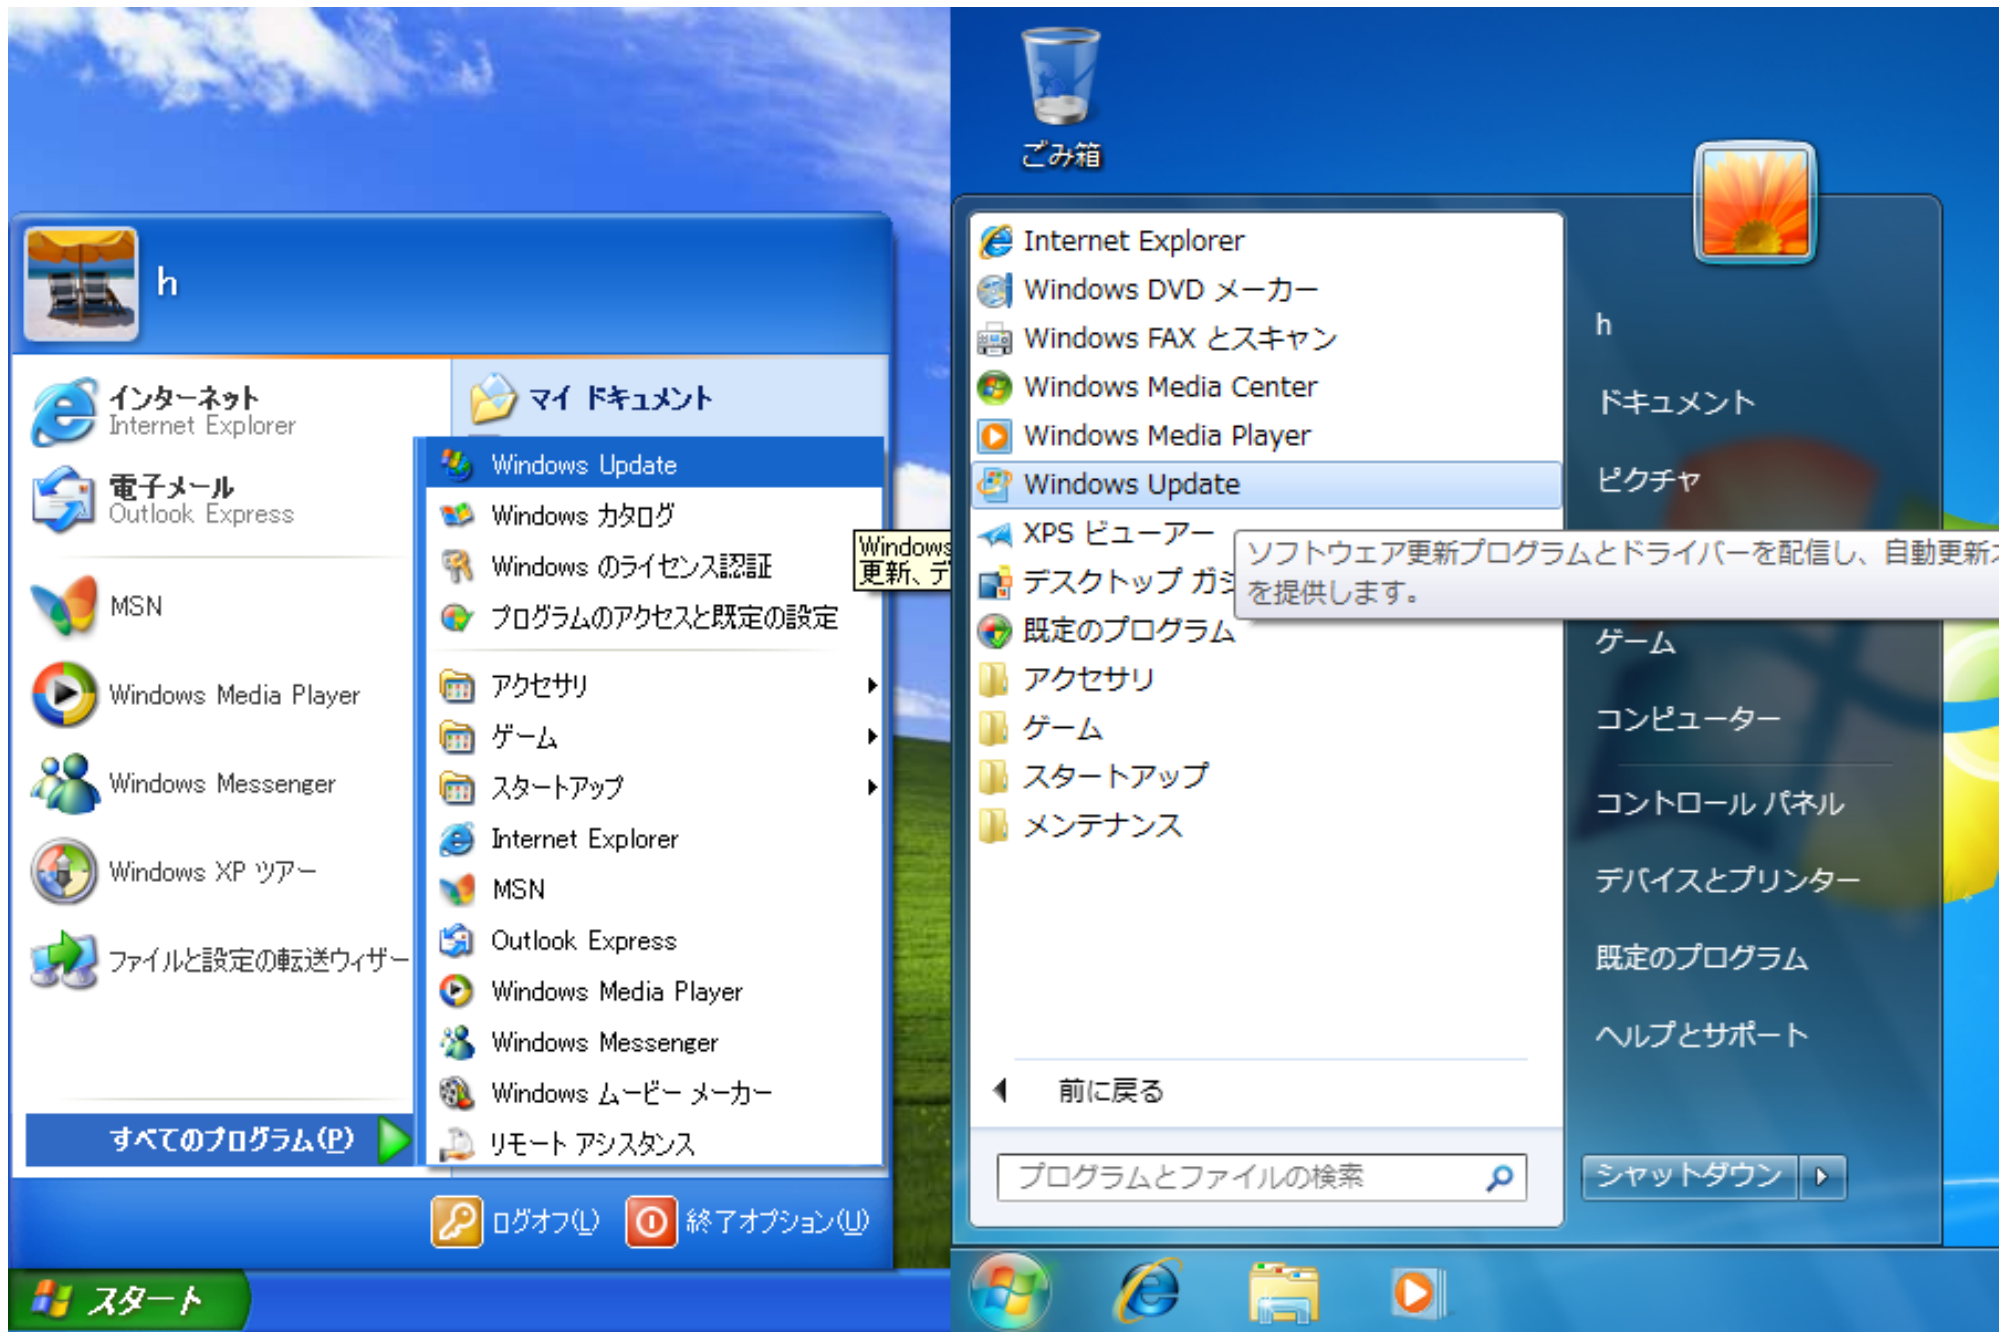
h

インターネット
Internet Explorer

電子メール
Outlook Express

MSN

Windows Media Player

Windows Messenger

Windows XP ツアー

ファイルと設定の転送ウィザード

すべてのプログラム(P)

マイ ドキュメント

Windows Update
Windows カタログ
Windows のライセンス認証
プログラムのアクセスと既定の設定
アクセサリ
ゲーム
スタートアップ
Internet Explorer
MSN
Outlook Express
Windows Media Player
Windows Messenger
Windows ムービー メーカー
リモート アシスタンス

Windows
更新、デ

ログオフ(L) 終了オプション(U)

スタート

ごみ箱

Internet Explorer
Windows DVD メーカー
Windows FAX とスキャン
Windows Media Center
Windows Media Player
Windows Update
XPS ビューアー
デスクトップ ガジ
既定のプログラム
アクセサリ
ゲーム
スタートアップ
メンテナンス

ソフトウェア更新プログラムとドライバーを配信し、自動更新
を提供します。

前に戻る

プログラムとファイルの検索

h
ドキュメント
ピクチャ
ゲーム
コンピューター
コントロール パネル
デバイスとプリンター
既定のプログラム
ヘルプとサポート

シャットダウン